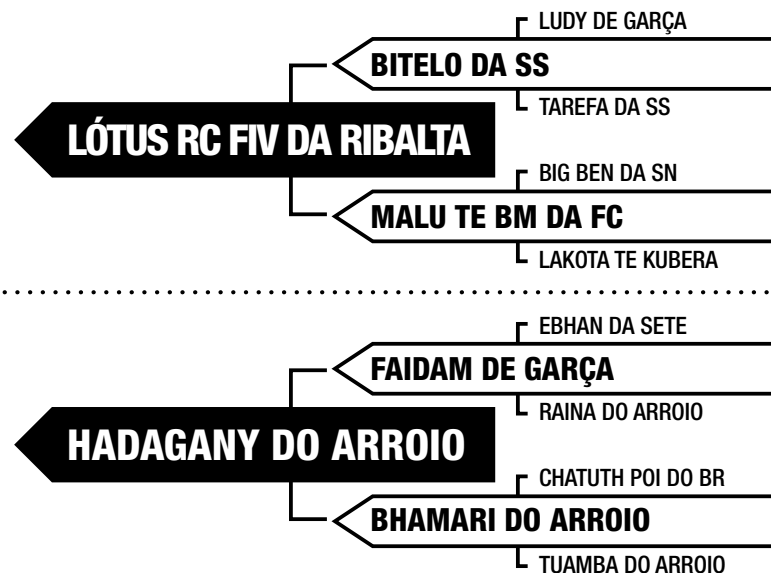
LUDY DE GARÇA
BITELO DA SS
TAREFA DA SS
LÓTUS RC FIV DA RIBALTA
BIG BEN DA SN
MALU TE BM DA FC
LAKOTA TE KUBERA

EBHAN DA SETE
FAIDAM DE GARÇA
RAINA DO ARROIO
HADAGANY DO ARROIO
CHATUTH POI DO BR
BHAMARI DO ARROIO
TUAMBA DO ARROIO